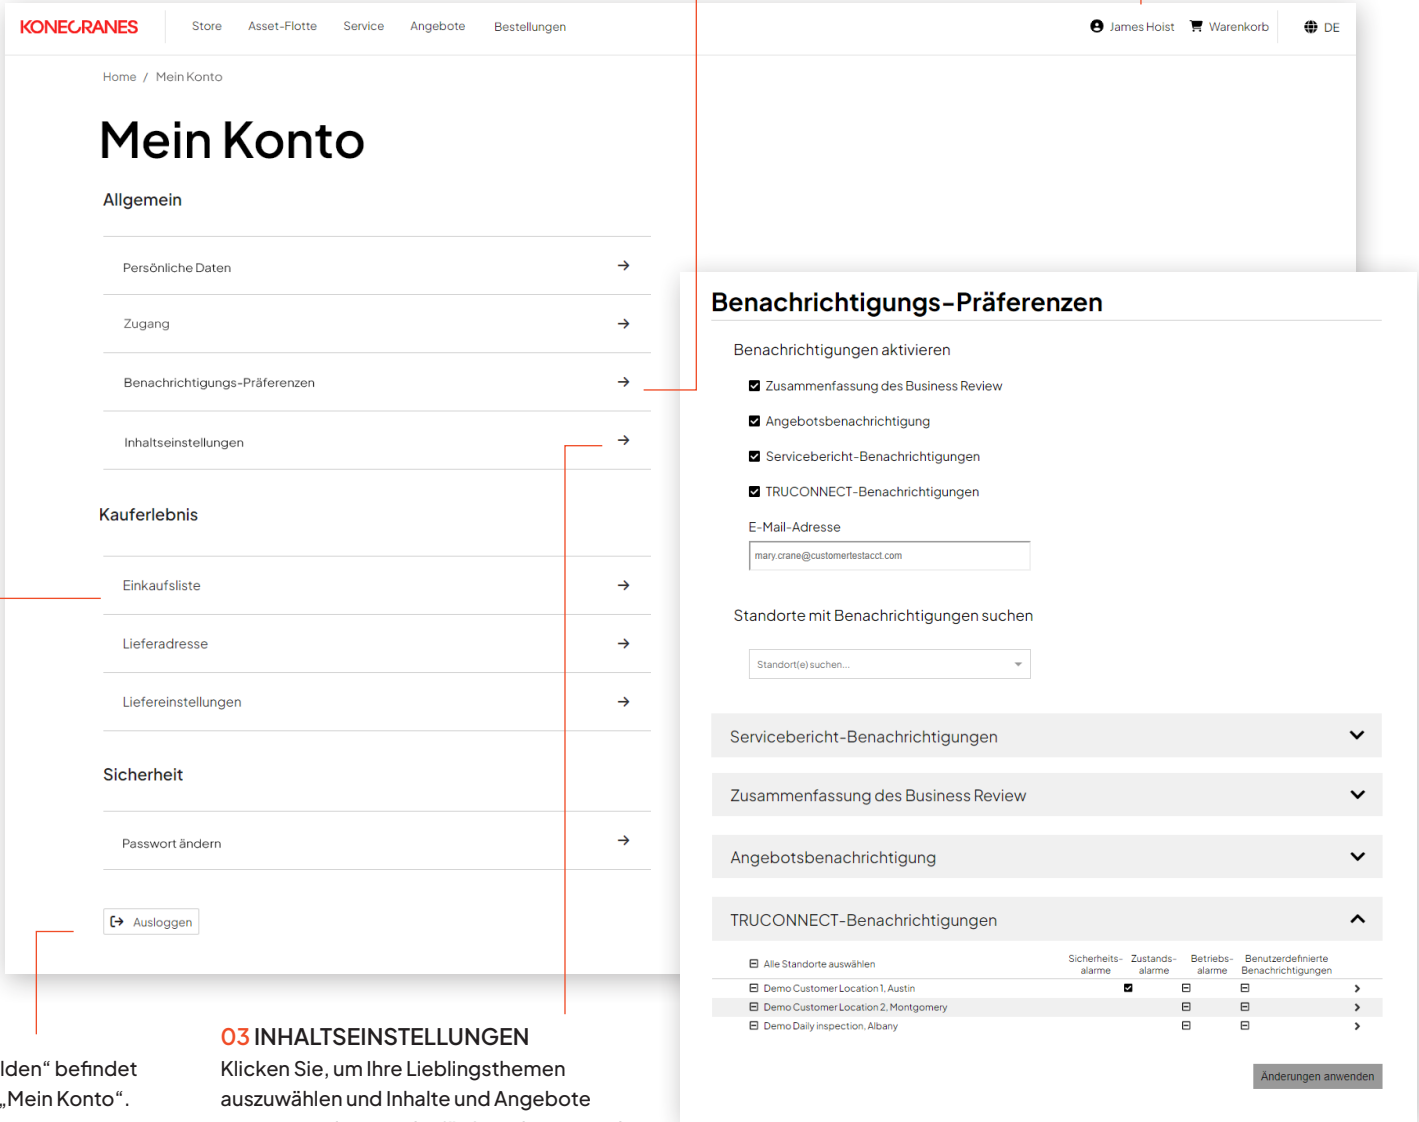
KONECRANES Store Asset-Flotte Service Angebote Bestellungen

James Hoist Warenkorb DE

Home / Mein Konto

Mein Konto

Allgemein

Persönliche Daten

Zugang

Benachrichtigungs-Präferenzen

Inhaltseinstellungen

Kauferlebnis

Einkaufsliste

Lieferadresse

Liefereinstellungen

Sicherheit

Passwort ändern

Ausloggen

Benachrichtigungs-Präferenzen

Benachrichtigungen aktivieren

Zusammenfassung des Business Review

Angebotsbenachrichtigung

Servicebericht-Benachrichtigungen

TRUCONNECT-Benachrichtigungen

E-Mail-Adresse

mary.crane@customertestacct.com

Standorte mit Benachrichtigungen suchen

Standort(e) suchen...

Servicebericht-Benachrichtigungen

Zusammenfassung des Business Review

Angebotsbenachrichtigung

TRUCONNECT-Benachrichtigungen

| Alle Standorte auswählen | Sicherheits-alarme | Zustands-alarme | Betriebs-alarme | Benutzerdefinierte Benachrichtigungen |
|---|---|---|---|---|
| Demo Customer Location 1, Austin | | | | |
| Demo Customer Location 2, Montgomery | | | | |
| Demo Daily inspection, Albany | | | | |

Änderungen anwenden

lden“ befindet „Mein Konto“.

03 INHALTSEINSTELLUNGEN
Klicken Sie, um Ihre Lieblingsthemen auszuwählen und Inhalte und Angebote